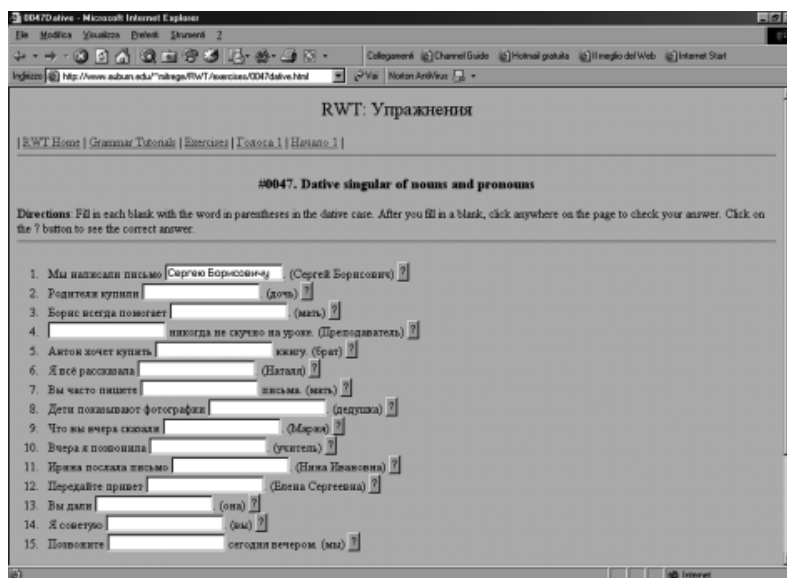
0047Dative - Microsoft Internet Explorer

File Modifica Visualizza Preferiti Strumenti ?

Collegamenti Channel Guide Hotmail gratuita Il meglio del Web Internet Start

Indirizzo http://www.auburn.edu/~mitrege/RWT/exercises/0047dative.html Vai Norton AntiVirus

RWT: Упражнения

| RWT Home | Grammar Tutorials | Exercises | Голоса 1 | Начало 1 |

#0047. Dative singular of nouns and pronouns

Directions: Fill in each blank with the word in parentheses in the dative case. After you fill in a blank, click anywhere on the page to check your answer. Click on the ? button to see the correct answer.

1. Мы написали письмо Сергею Борисовичу . (Сергей Борисович) ?
2. Родители купили (дочь) ?
3. Борис всегда помогает . (мать) ?
4. никогда не скучно на уроке. (Преподаватель) ?
5. Антон хочет купить книгу. (брат) ?
6. Я всё рассказала (Наталя) ?
7. Вы часто пишете письма. (мать) ?
8. Дети показывают фотографии . (дедушка) ?
9. Что вы вчера сказали (Мария) ?
10. Вчера я позвонила . (учитель) ?
11. Ирина послала письмо . (Нина Ивановна) ?
12. Передайте привет . (Елена Сергеевна) ?
13. Вы дали (она) ?
14. Я советую (вы) ?
15. Позвоните сегодня вечером. (мы) ?

Internet